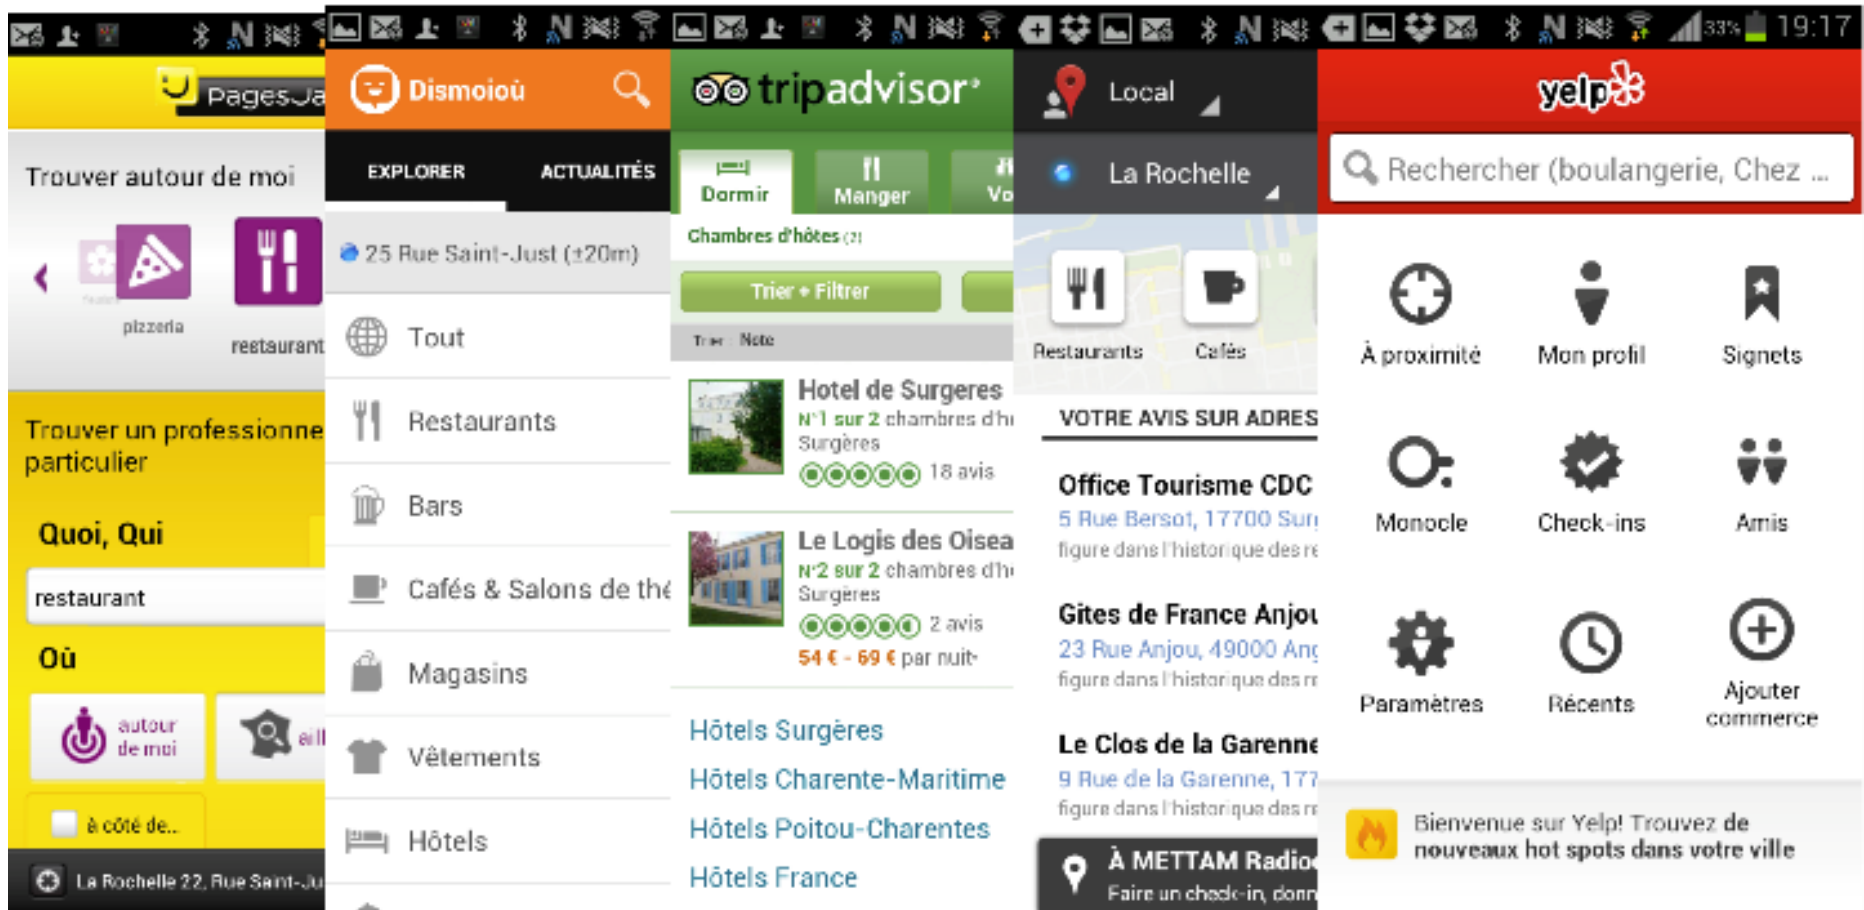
PagesJa

Trouver autour de moi

pizzeria

restaurant

Trouver un professionne particulier

Quoi, Qui

restaurant

Où

autour de moi

à côté de...

La Rochelle 22, Rue Saint-Ju

Dismoiòu

EXPLORER

ACTUALITÉS

25 Rue Saint-Just (±20m)

Tout

Restaurants

Bars

Cafés & Salons de thé

Magasins

Vêtements

Hôtels

tripadvisor

Dormir

Manger

Vo

Chambres d'hôtes (2)

Trier + Filtrer

Trier Note

Hotel de Surgeres

N°1 sur 2 chambres d'h

Surgères

18 avis

Le Logis des Oisea

N°2 sur 2 chambres d'h

Surgères

2 avis

54 € - 69 € par nuit

Hôtels Surgères

Hôtels Charente-Maritime

Hôtels Poitou-Charentes

Hôtels France

Local

La Rochelle

Restaurants

Cafés

VOTRE AVIS SUR ADRES

Office Tourisme CDC

5 Rue Bersot, 17700 Sur

figure dans l'historique des re

Gites de France Anjou

23 Rue Anjou, 49000 Ang

figure dans l'historique des re

Le Clos de la Garenne

9 Rue de la Garenne, 177

figure dans l'historique des re

À METTAM Radio

Faire un check-in, donn

19:17

yelp

Rechercher (boulangerie, Chez ...

À proximité

Mon profil

Signets

Monocle

Check-ins

Amis

Paramètres

Récents

Ajouter commerce

Bienvenue sur Yelp! Trouvez de nouveaux hot spots dans votre ville